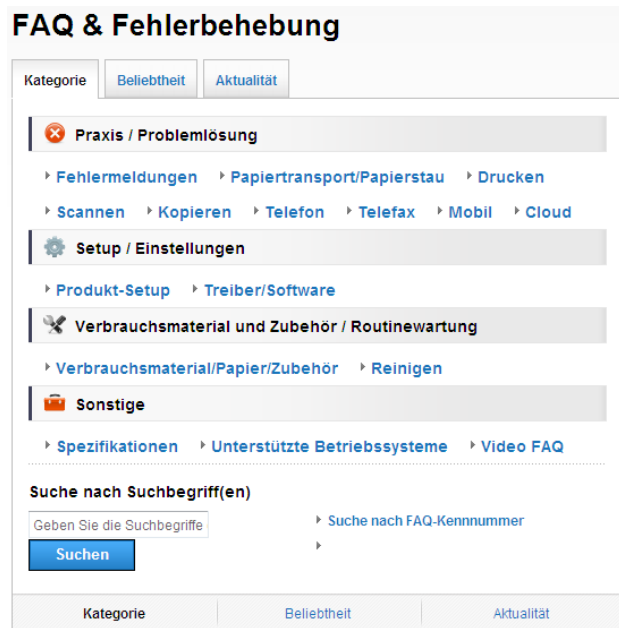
FAQ & Fehlerbehebung

Kategorie | Beliebtheit | Aktualität

Praxis / Problemlösung

Fehlermeldungen
Papiertransport/Papierstau
Drucken
Scannen
Kopieren
Telefon
Telefax
Mobil
Cloud

Setup / Einstellungen

Produkt-Setup
Treiber/Software

Verbrauchsmaterial und Zubehör / Routinewartung

Verbrauchsmaterial/Papier/Zubehör
Reinigen

Sonstige

Spezifikationen
Unterstützte Betriebssysteme
Video FAQ

Suche nach Suchbegriff(en)

Geben Sie die Suchbegriffe

Suchen

Suche nach FAQ-Kennnummer

Kategorie | Beliebtheit | Aktualität